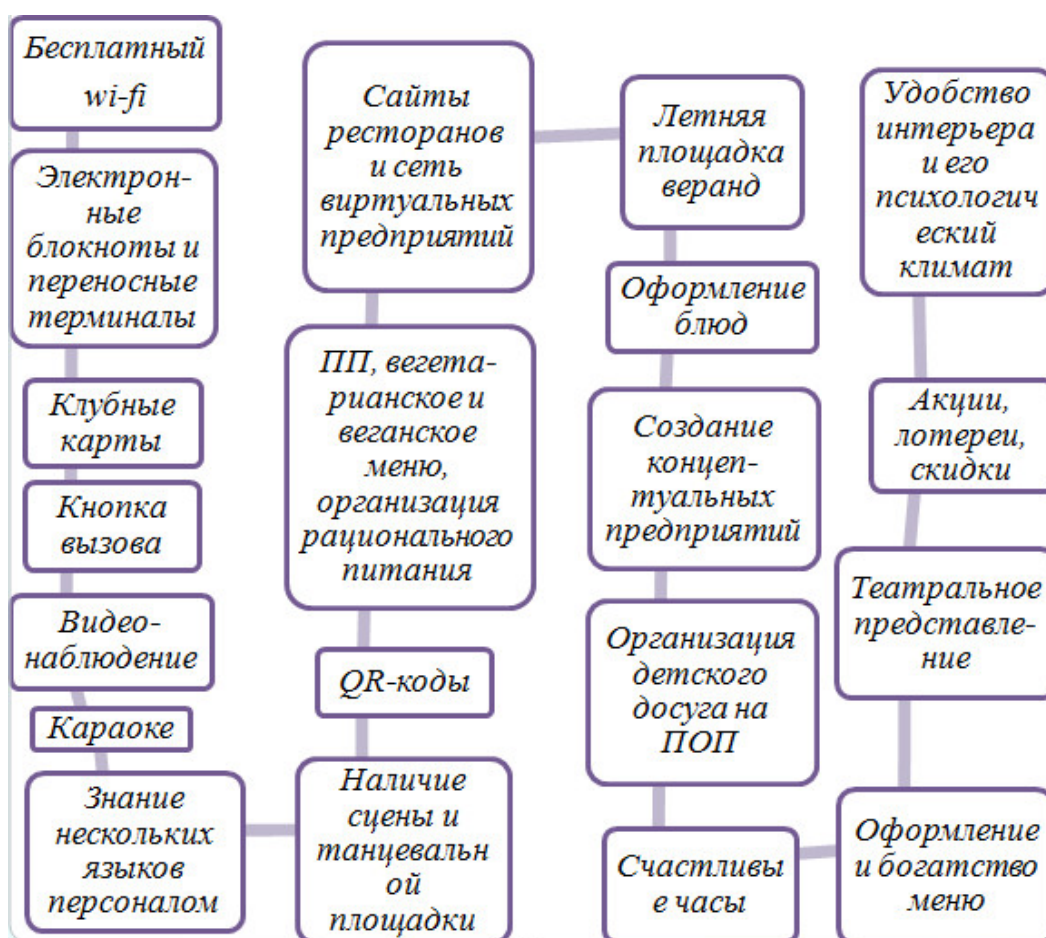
Бесплатный wi-fi

Электронные блокноты и переносные терминалы

Клубные карты

Кнопка вызова

Видеонаблюдение

Караоке

Знание нескольких языков персоналом

Сайты ресторанов и сеть виртуальных предприятий

ПП, вегетарианское и веганское меню, организация рационального питания

QR-коды

Наличие сцены и танцевальн ой площадки

Летняя площадка веранд

Оформление блюд

Создание концептуальных предприятий

Организация детского досуга на ПОП

Счастливы е часы

Удобство интерьера и его психологич еский климат

Акции, лотереи, скидки

Театральное представление

Оформление и богатство меню